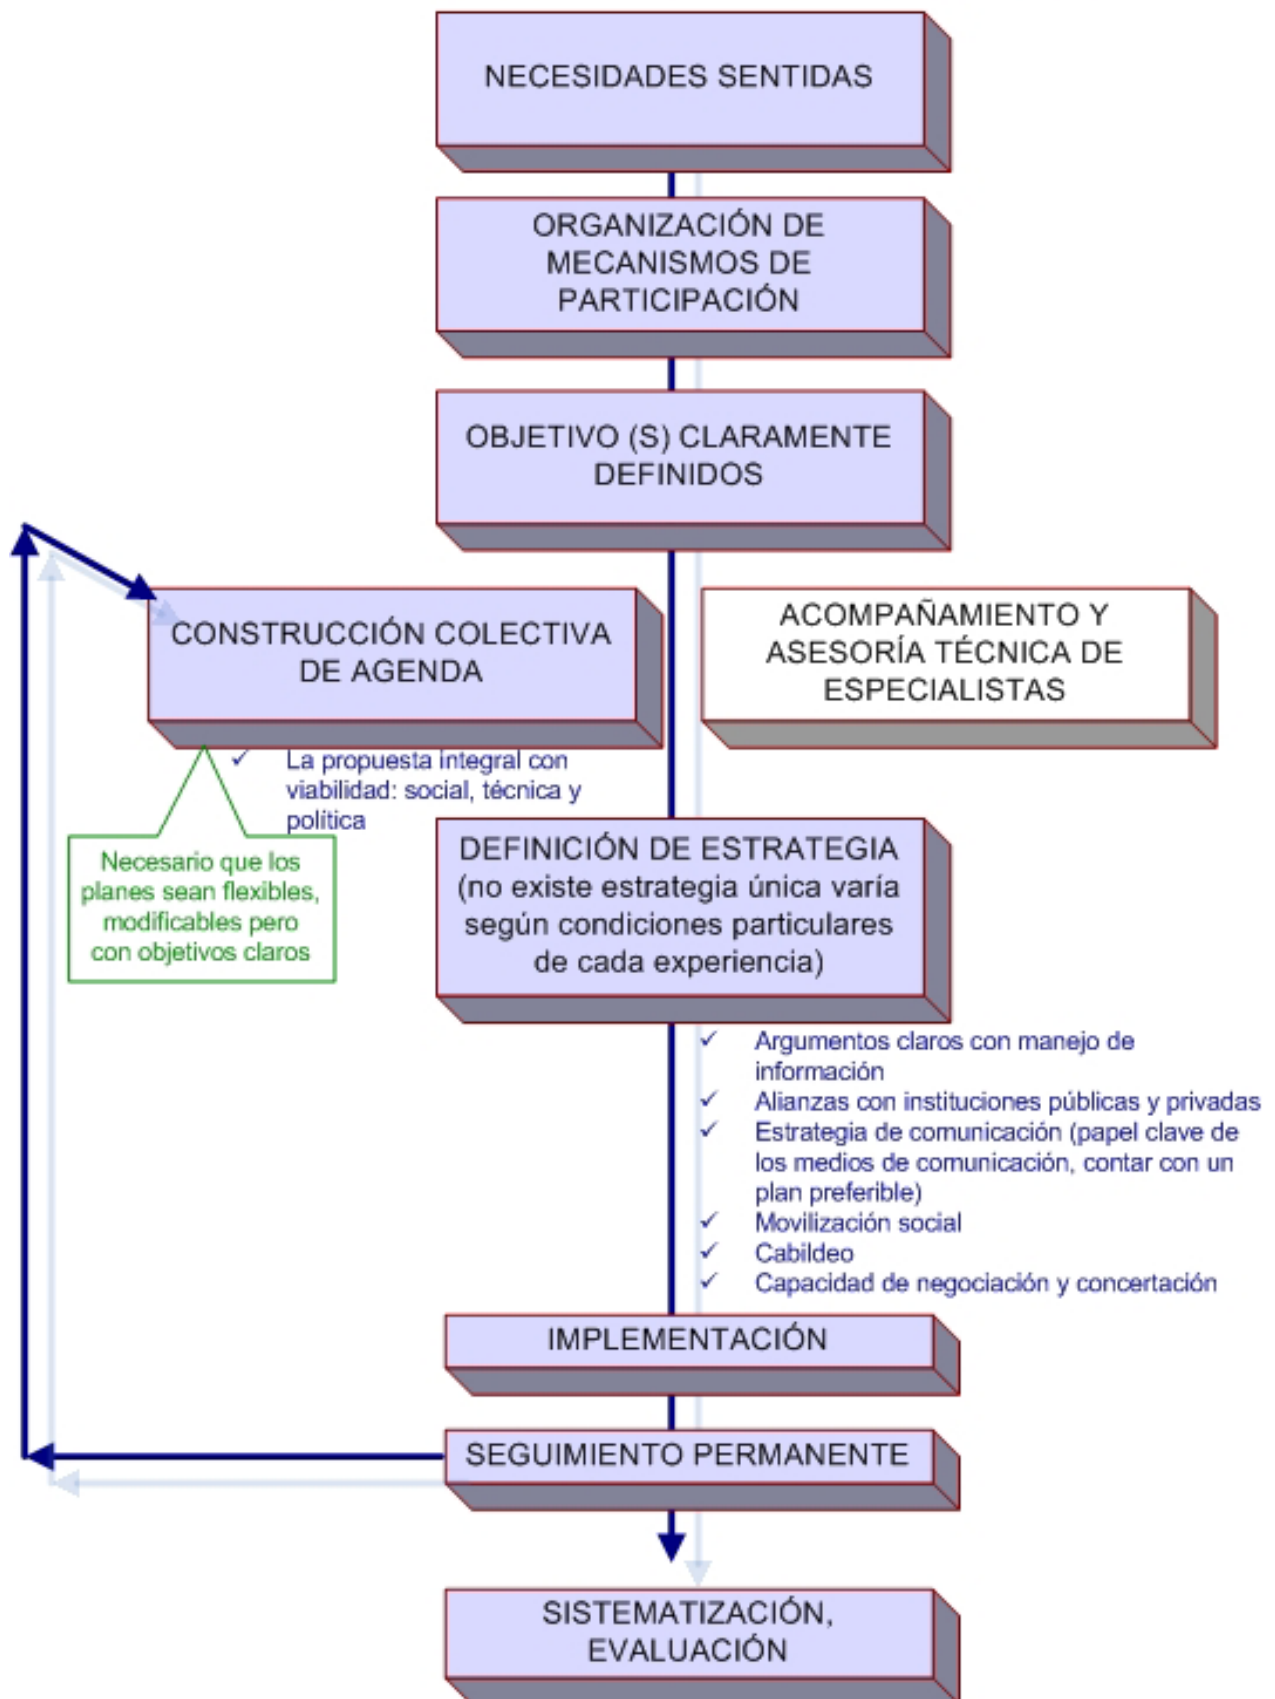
NECESIDADES SENTIDAS

ORGANIZACIÓN DE MECANISMOS DE PARTICIPACIÓN

OBJETIVO (S) CLARAMENTE DEFINIDOS

CONSTRUCCIÓN COLECTIVA DE AGENDA

ACOMPAÑAMIENTO Y ASESORÍA TÉCNICA DE ESPECIALISTAS

✓ La propuesta integral con viabilidad: social, técnica y política

Necesario que los planes sean flexibles, modificables pero con objetivos claros

DEFINICIÓN DE ESTRATEGIA (no existe estrategia única varía según condiciones particulares de cada experiencia)

✓ Argumentos claros con manejo de información
✓ Alianzas con instituciones públicas y privadas
✓ Estrategia de comunicación (papel clave de los medios de comunicación, contar con un plan preferible)
✓ Movilización social
✓ Cabildeo
✓ Capacidad de negociación y concertación

IMPLEMENTACIÓN

SEGUIMIENTO PERMANENTE

SISTEMATIZACIÓN, EVALUACIÓN